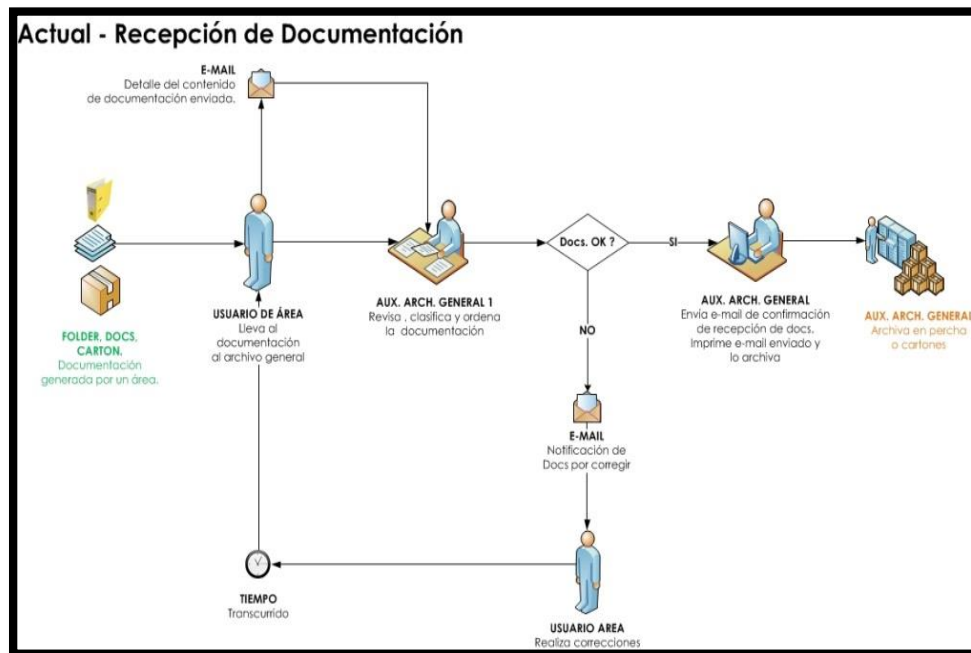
Actual - Recepción de Documentación

E-MAIL
Detalle del contenido de documentación enviada.

FOLDER, DOCS, CARTON.
Documentación generada por un área.

USUARIO DE ÁREA
Lleva al documentación al archivo general

AUX. ARCH. GENERAL 1
Revisa , clasifica y ordena la documentación

Docs. OK ?

SI

NO

AUX. ARCH. GENERAL
Envía e-mail de confirmación de recepción de docs. Imprime e-mail enviado y lo archiva

AUX. ARCH. GENERAL
Archiva en percha o cartones

E-MAIL
Notificación de Docs por corregir

TIEMPO
Transcurrido

USUARIO AREA
Realiza correcciones